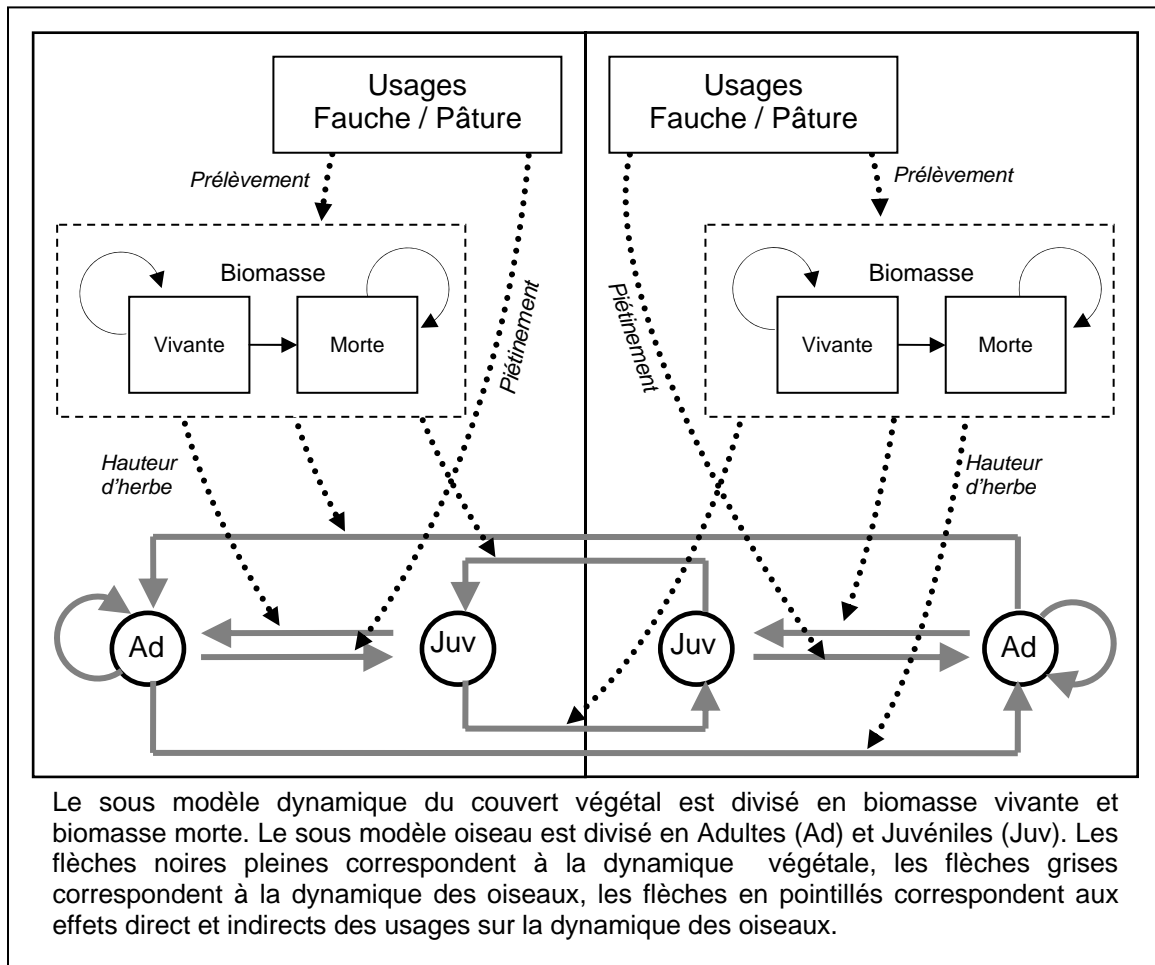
Usages
Fauche / Pâture

Prélèvement

Biomasse

Vivante

Morte

Piétinement

Hauteur d'herbe

Usages
Fauche / Pâture

Prélèvement

Biomasse

Vivante

Morte

Piétinement

Hauteur d'herbe

Ad

Juv

Juv

Ad

Le sous modèle dynamique du couvert végétal est divisé en biomasse vivante et biomasse morte. Le sous modèle oiseau est divisé en Adultes (Ad) et Juvéniles (Juv). Les flèches noires pleines correspondent à la dynamique végétale, les flèches grises correspondent à la dynamique des oiseaux, les flèches en pointillés correspondent aux effets direct et indirects des usages sur la dynamique des oiseaux.